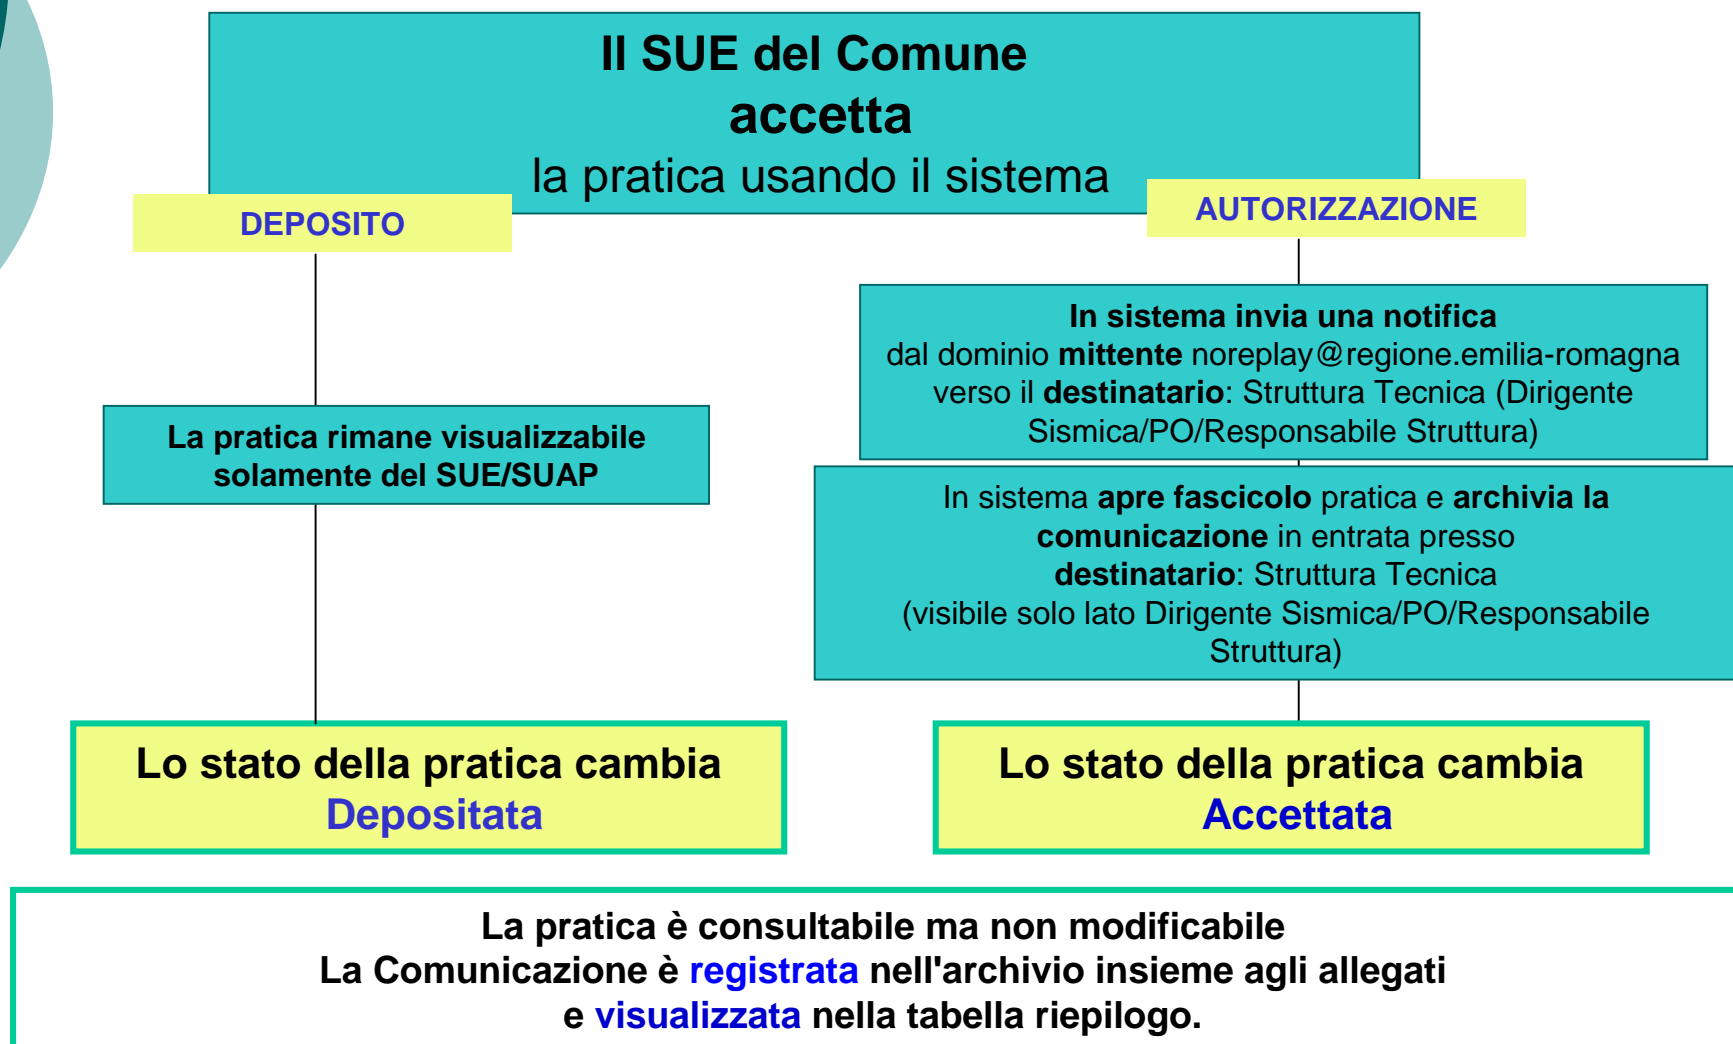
Il SUE del Comune
accetta
la pratica usando il sistema

DEPOSITO

AUTORIZZAZIONE

In sistema invia una notifica
dal dominio mittente noreplay@regione.emilia-romagna verso il destinatario: Struttura Tecnica (Dirigente Sismica/PO/Responsabile Struttura)

La pratica rimane visualizzabile solamente del SUE/SUAP

In sistema apre fascicolo pratica e archivia la comunicazione in entrata presso destinatario: Struttura Tecnica
(visibile solo lato Dirigente Sismica/PO/Responsabile Struttura)

Lo stato della pratica cambia
Depositata

Lo stato della pratica cambia
Accettata

La pratica è consultabile ma non modificabile
La Comunicazione è registrata nell'archivio insieme agli allegati e visualizzata nella tabella riepilogo.